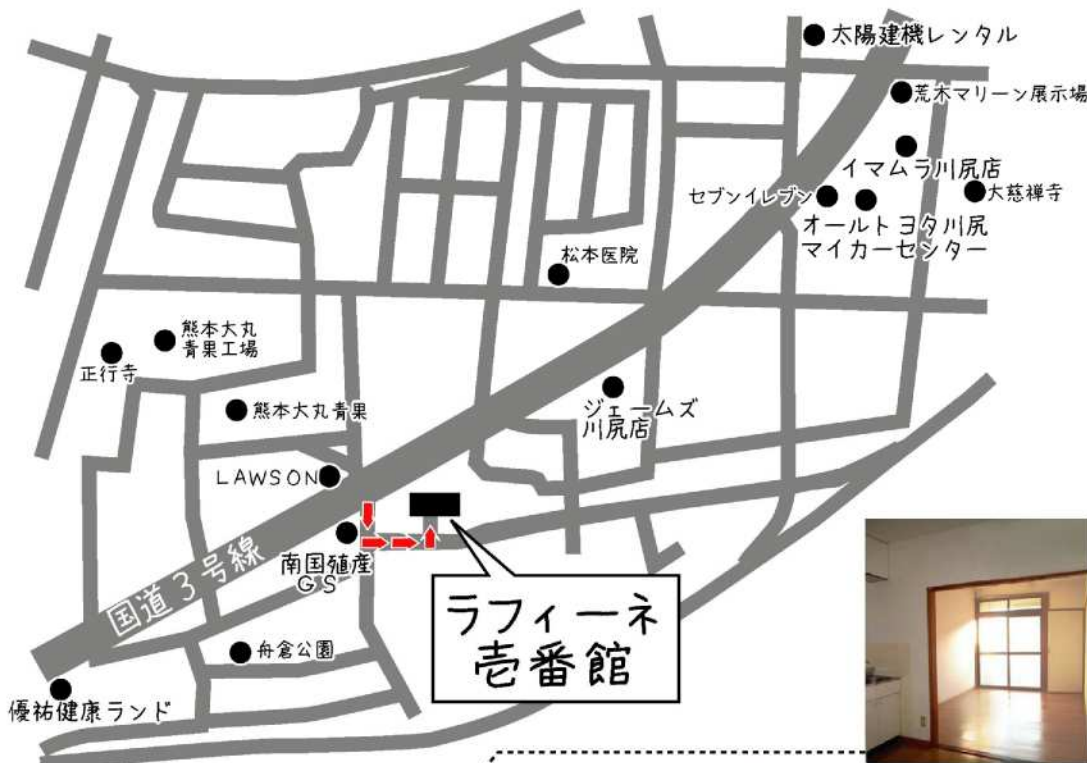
太陽建機レンタル

荒木マリーン展示場

イマムラ川尻店

セブンイレブン

大慈禅寺

オールトヨタ川尻マイカーセンター

松本医院

熊本大丸青果工場

正行寺

ジェームズ川尻店

熊本大丸青果

LAWSON

南国殖産GS

国道3号線

ラフィーネ壱番館

舟倉公園

優祐健康ランド